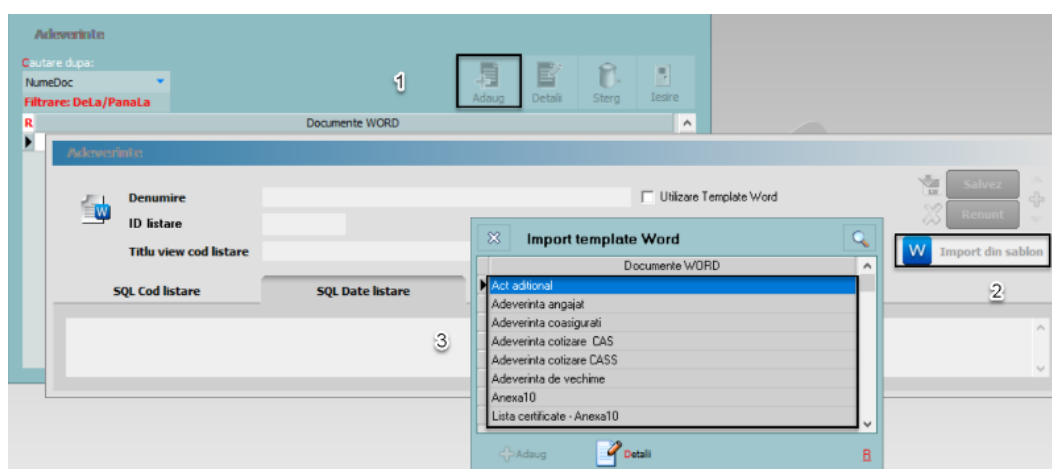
Adeverinte

Cautare dupa:
NumeDoc
Filtrare: DeLa/PanaLa

1

Adaug Detalii Sterg Iesire

R

Documente WORD

Adeverinte

Denumire
ID listare
Titlu view cod listare

Utilizare Template Word

Salvez
Renunt

Import din sablon

2

SQL Cod listare
SQL Date listare

3

Import template Word

Documente WORD
Act aditional
Adeverinta angajat
Adeverinta coasigurati
Adeverinta cotizare CAS
Adeverinta cotizare CASS
Adeverinta de vechime
Anexa10
Lista certificate - Anexa10

Adaug
Detalii
B